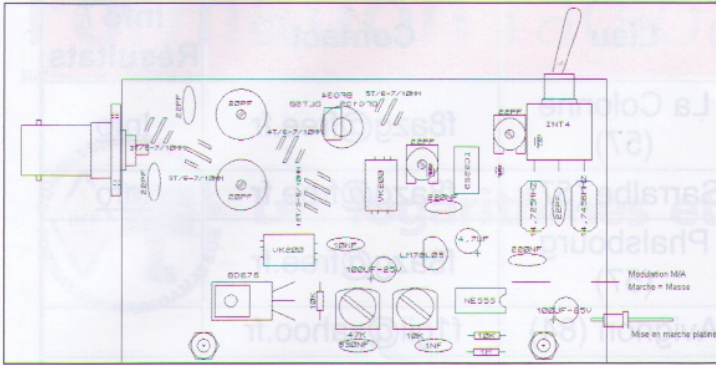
Lieu
Contact
Résultats
La Colombe (57)
Sarralbe
Phalsbourg
Avricourt (54)
f8...@free.fr
...@free.fr
f...@yahoo.fr
INT4
22PF
22PF
22PF
ST/6-7/10MM
ST/6-7/10MM
4T/6-7/10MM
ST/6-7/10MM
5T/6-7/10MM
BC547
BC547
OL755
22PF
VK200
VK200
CS0
220NF
22PF
4,7UF
10NF
100UF-25V
LM78L05
220NF
4,7456MHZ
4,7456MHZ
22PF
22PF
BD675
47K
10K
NE555
100UF-25V
330NF
1NF
10K
1K
Modulation M/A
Marche = Masse
Mise en marche platine